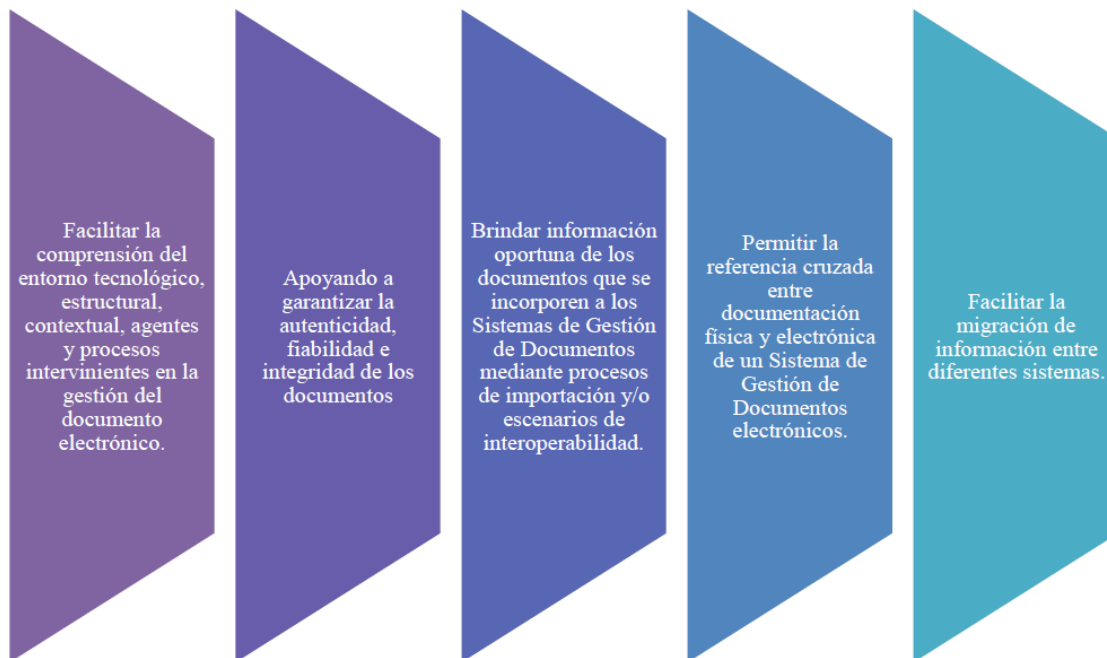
Facilitar la comprensión del entorno tecnológico, estructural, contextual, agentes y procesos intervinientes en la gestión del documento electrónico.

Apoyando a garantizar la autenticidad, fiabilidad e integridad de los documentos

Brindar información oportuna de los documentos que se incorporen a los Sistemas de Gestión de Documentos mediante procesos de importación y/o escenarios de interoperabilidad.

Permitir la referencia cruzada entre documentación física y electrónica de un Sistema de Gestión de Documentos electrónicos.

Facilitar la migración de información entre diferentes sistemas.